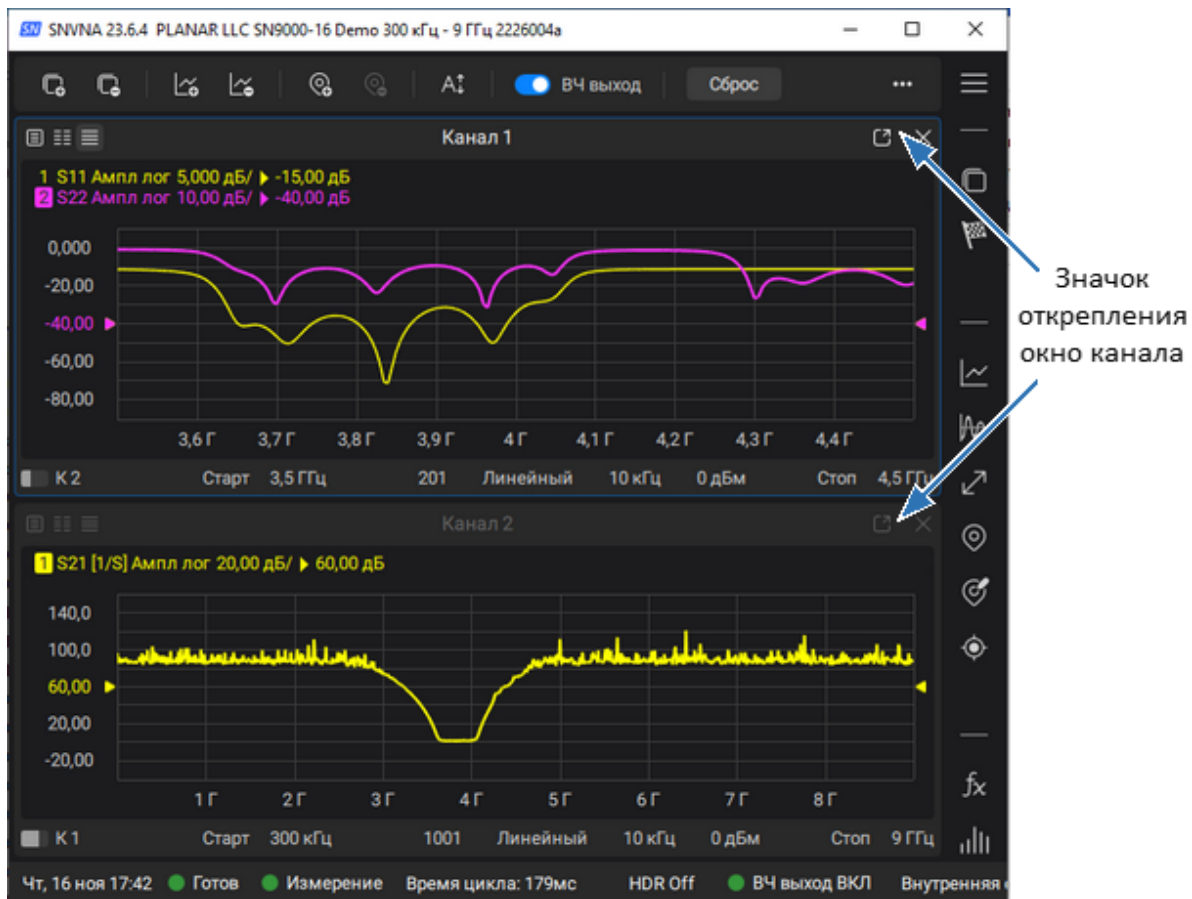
SNVNA 23.6.4 PLANAR LLC SN9000-16 Demo 300 кГц - 9 ГГц 2226004a

ВЧ выход
Сброс
...

Канал 1

1 S11 Ампл лог 5,000 дБ/ ▸ -15,00 дБ
2 S22 Ампл лог 10,00 дБ/ ▸ -40,00 дБ

0,000
-20,00
-40,00
-60,00
-80,00

3,6 Г 3,7 Г 3,8 Г 3,9 Г 4 Г 4,1 Г 4,2 Г 4,3 Г 4,4 Г

К 2 Старт 3,5 ГГц 201 Линейный 10 кГц 0 дБм Стоп 4,5 ГГц

Канал 2

1 S21 [1/S] Ампл лог 20,00 дБ/ ▸ 60,00 дБ

140,0
100,0
60,00
20,00
-20,00

1 Г 2 Г 3 Г 4 Г 5 Г 6 Г 7 Г 8 Г

К 1 Старт 300 кГц 1001 Линейный 10 кГц 0 дБм Стоп 9 ГГц

Чт, 16 ноя 17:42 Готов Измерение Время цикла: 179мс HDR Off ВЧ выход ВКЛ Внутренняя

Значок открепления окно канала